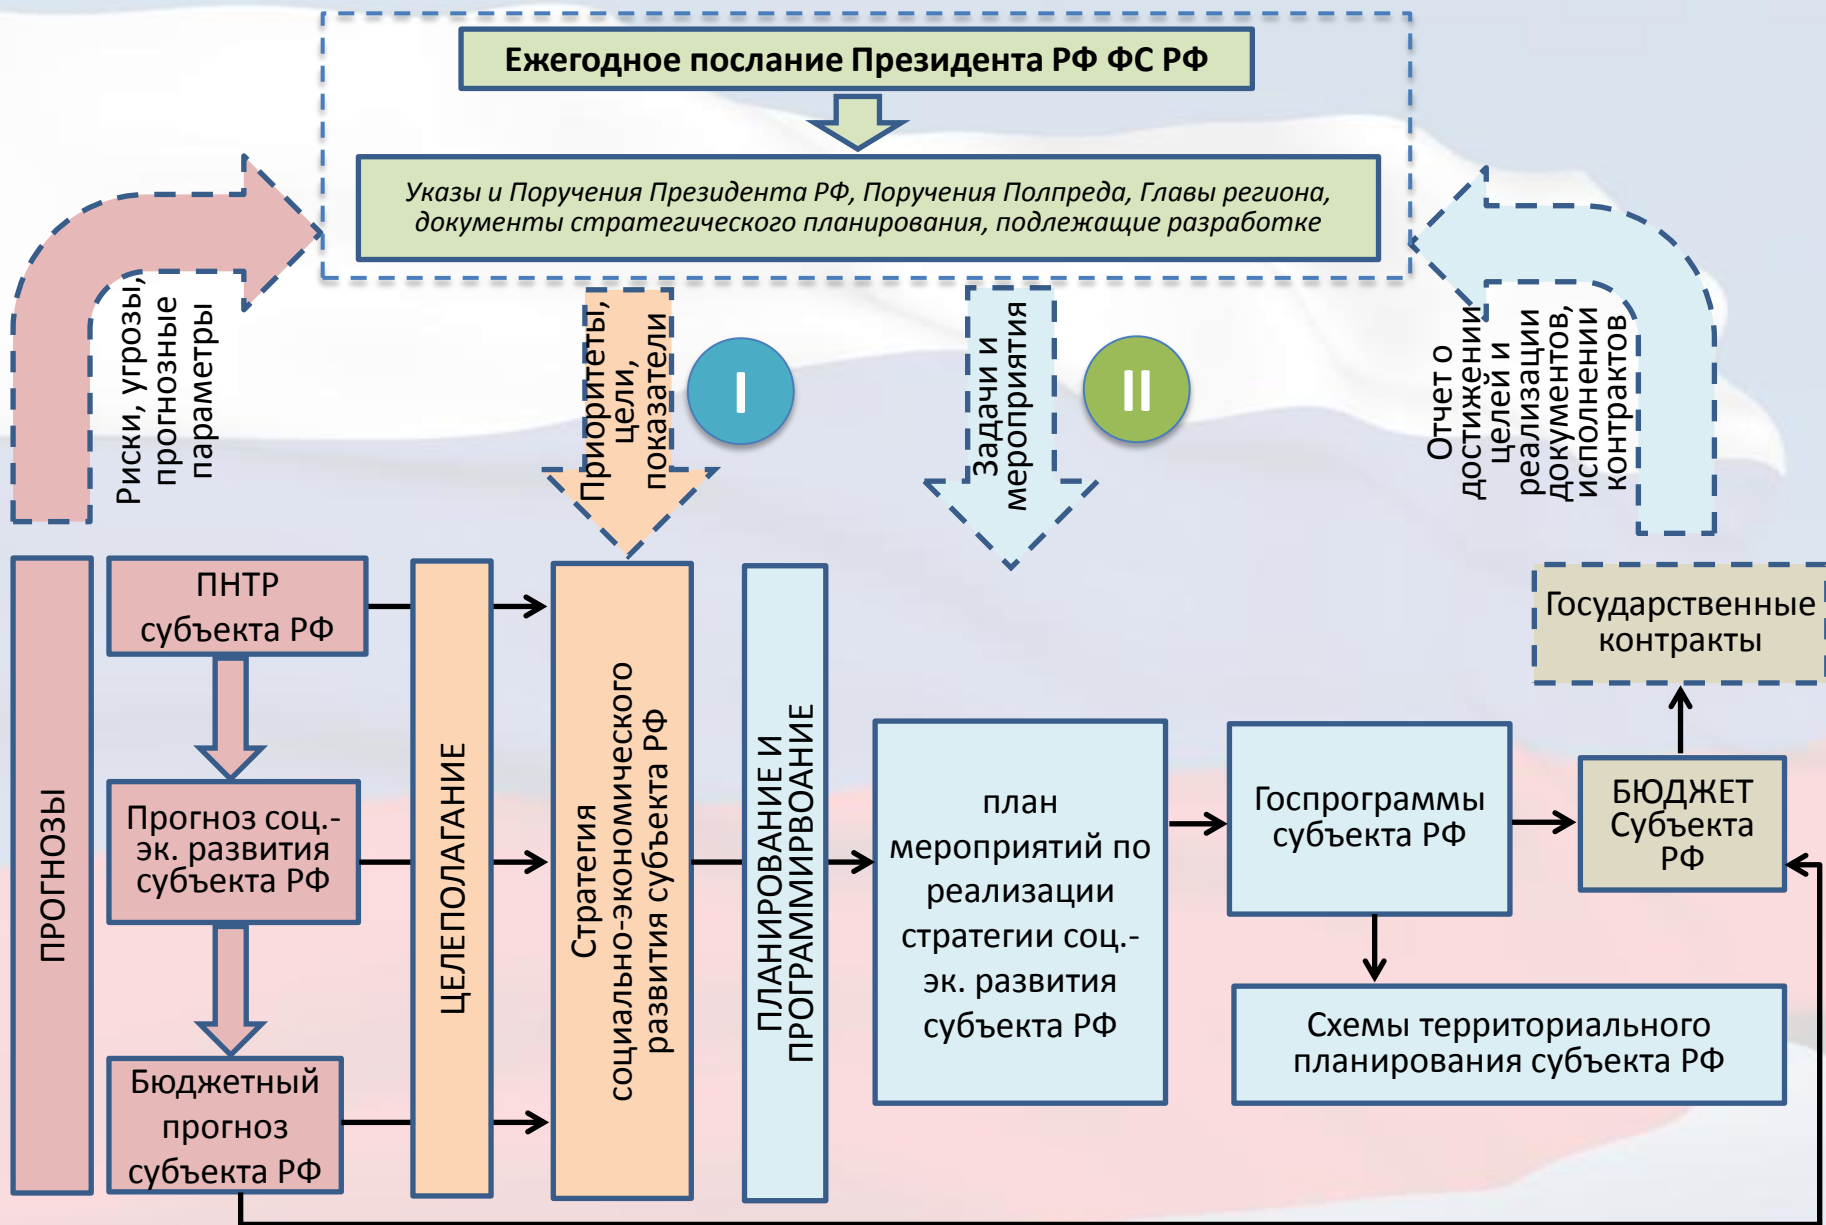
Ежегодное послание Президента РФ ФС РФ

Указы и Поручения Президента РФ, Поручения Полпреда, Главы региона, документы стратегического планирования, подлежащие разработке

Риски, угрозы, прогнозные параметры

Приоритеты, цели, показатели

I

Задачи и мероприятия

II

Отчет о достижении целей и реализации документов, исполнении контрактов

ПРОГНОЗЫ

ПНТР субъекта РФ

Прогноз соц.-эк. развития субъекта РФ

Бюджетный прогноз субъекта РФ

ЦЕЛЕПОЛАГАНИЕ

Стратегия социально-экономического развития субъекта РФ

ПЛАНИРОВАНИЕ И ПРОГРАММИРВОАНИЕ

план мероприятий по реализации стратегии соц.-эк. развития субъекта РФ

Госпрограммы субъекта РФ

БЮДЖЕТ Субъекта РФ

Государственные контракты

Схемы территориального планирования субъекта РФ